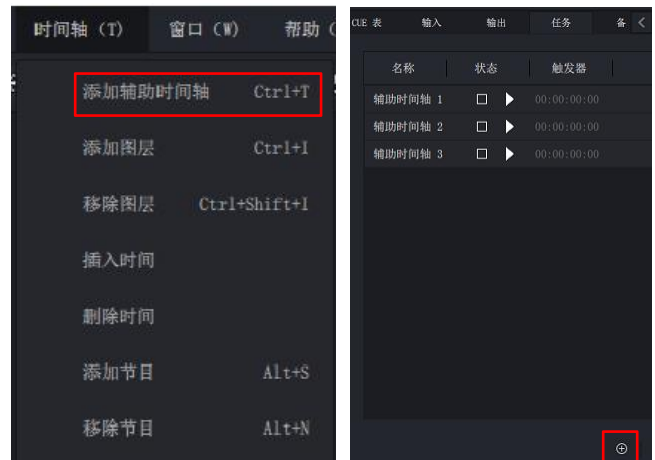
时间轴（T） 窗口（W） 帮助（

添加辅助时间轴 Ctrl+T

添加图层 Ctrl+I

移除图层 Ctrl+Shift+I

插入时间

删除时间

添加节目 Alt+S

移除节目 Alt+N

CUE 表 输入 输出 任务 备

| 名称 | 状态 | 触发器 |
|---|---|---|
| 辅助时间轴 1 | | 00:00:00:00 |
| 辅助时间轴 2 | | 00:00:00:00 |
| 辅助时间轴 3 | | 00:00:00:00 |

⊕